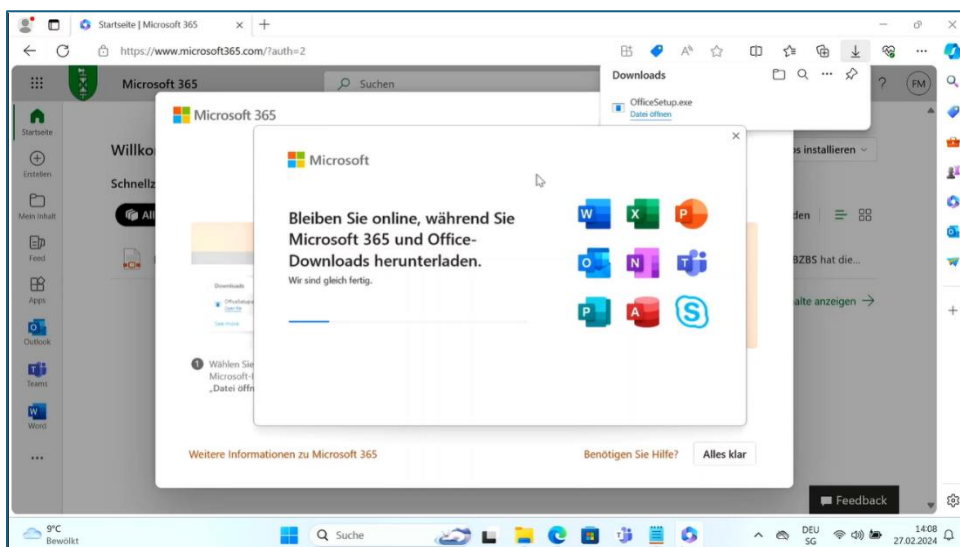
Startseite | Microsoft 365

https://www.microsoft365.com/?auth=2

Downloads

OfficeSetup.exe
Datei öffnen

Microsoft 365

Suchen

FM

Startseite

Erstellen

Mein Inhalt

Feed

Apps

Outlook

Teams

Word

Willko

Schnellz

All

Microsoft 365

Microsoft

Bleiben Sie online, während Sie Microsoft 365 und Office-Downloads herunterladen.

Wir sind gleich fertig.

s installieren

den

BZBS hat die...

alte anzeigen →

Downloads

1 Wählen Sie
Microsoft-
„Datei öffn

Weitere Informationen zu Microsoft 365

Benötigen Sie Hilfe?

Alles klar

Feedback

9°C
Bewölkt

Suche

DEU
SG

14:08
27.02.2024